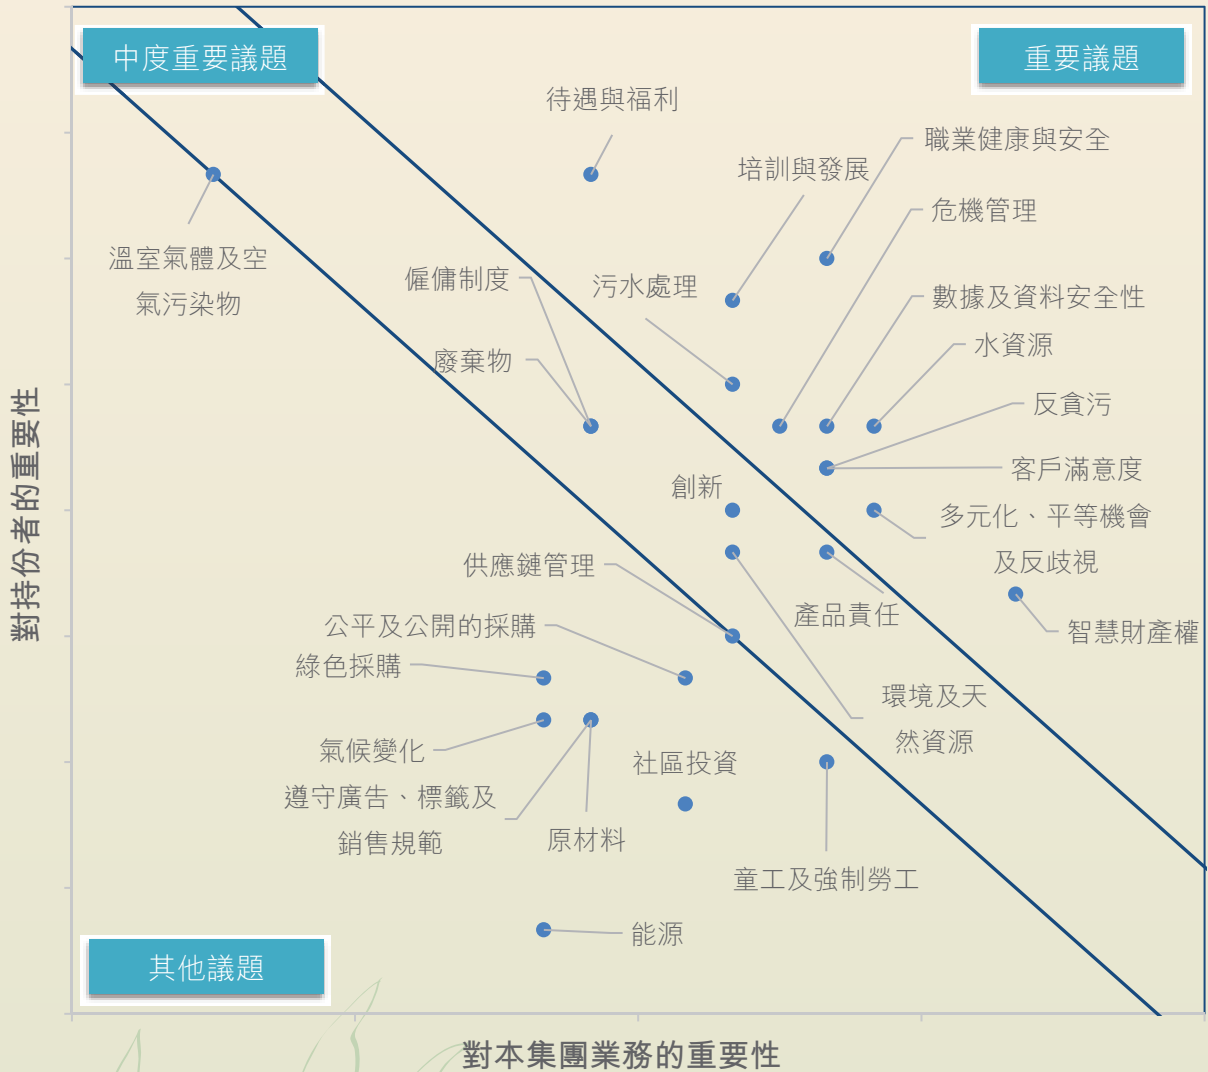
中度重要議題

重要議題

待遇與福利

職業健康與安全

培訓與發展

危機管理

溫室氣體及空氣污染物

僱傭制度

污水處理

數據及資料安全性

水資源

廢棄物

反貪污

客戶滿意度

創新

多元化、平等機會及反歧視

供應鏈管理

產品責任

智慧財產權

公平及公開的採購

綠色採購

環境及天然資源

氣候變化

社區投資

遵守廣告、標籤及銷售規範

原材料

童工及強制勞工

能源

其他議題

對持份者的重要性

對本集團業務的重要性